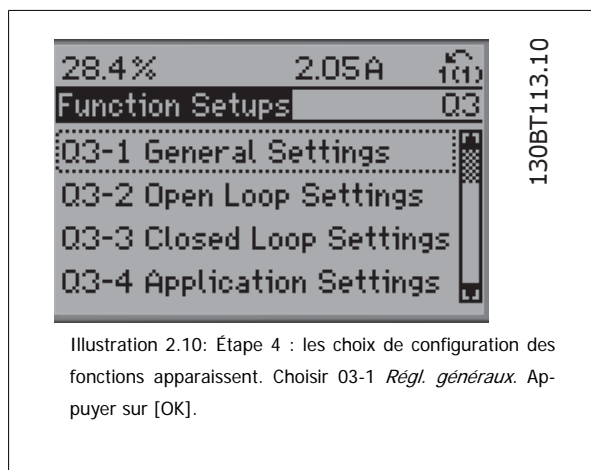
28.4%
2.05A
1(1)
Function Setups
Q3
Q3-1 General Settings
Q3-2 Open Loop Settings
Q3-3 Closed Loop Settings
Q3-4 Application Settings

130BT113.10

Illustration 2.10: Étape 4 : les choix de configuration des fonctions apparaissent. Choisir 03-1 *Régl. généraux*. Appuyer sur [OK].